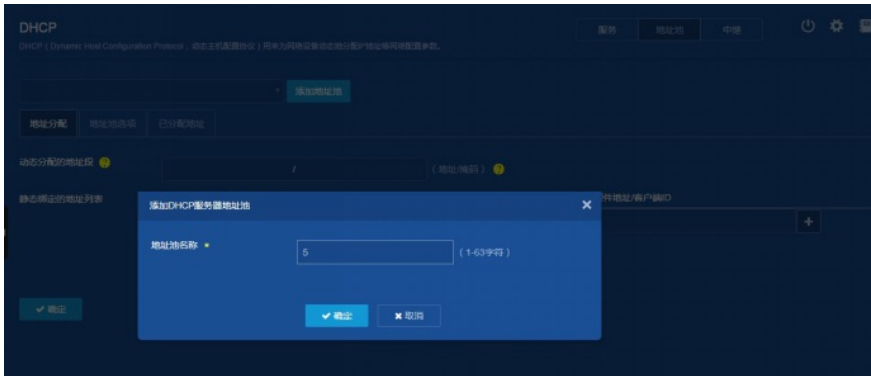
DHCP

DHCP（Dynamic Host Configuration Protocol，动态主机配置协议）用来为网络设备动态地分配IP地址等网络配置参数。

服务 地址池 中继

添加地址池

地址分配 地址池选项 已分配地址

动态分配的地址段

/

（地址/掩码）

静态绑定的地址列表

件地址/客户端ID

✔ 确定

添加DHCP服务器地址池

地址池名称 *

5

（1-63字符）

✔ 确定

✖ 取消